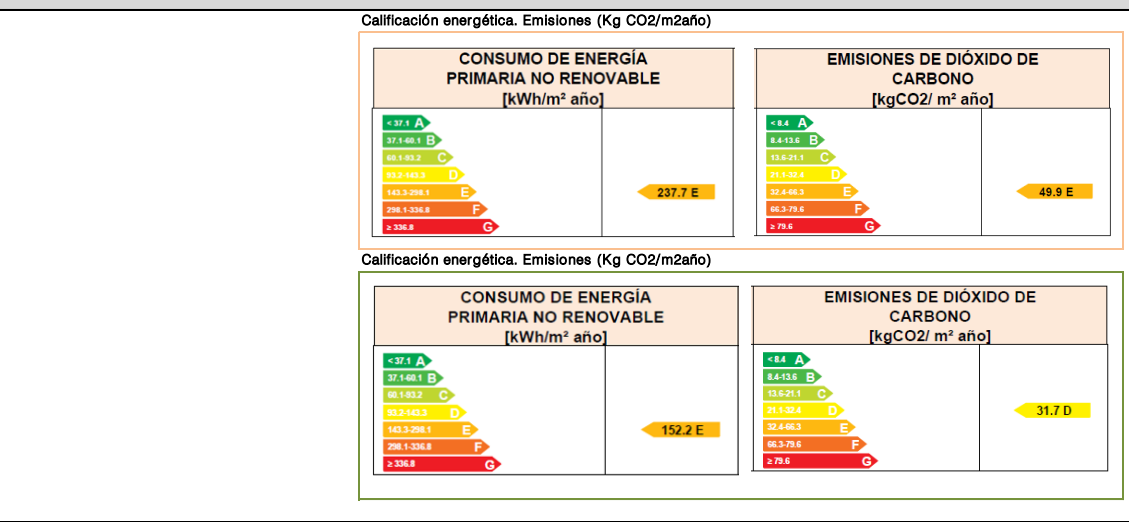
Calificación energética. Emisiones (Kg CO2/m2año)

CONSUMO DE ENERGÍA PRIMARIA NO RENOVABLE [kWh/m² año]

< 37.1 A
37.1-60.1 B
60.1-93.2 C
93.2-143.3 D
143.3-298.1 E
298.1-336.8 F
≥ 336.8 G

237.7 E

EMISIONES DE DIÓXIDO DE CARBONO [kgCO2/ m² año]

< 8.4 A
8.4-13.6 B
13.6-21.1 C
21.1-32.4 D
32.4-66.3 E
66.3-79.6 F
≥ 79.6 G

49.9 E

Calificación energética. Emisiones (Kg CO2/m2año)

CONSUMO DE ENERGÍA PRIMARIA NO RENOVABLE [kWh/m² año]

< 37.1 A
37.1-60.1 B
60.1-93.2 C
93.2-143.3 D
143.3-298.1 E
298.1-336.8 F
≥ 336.8 G

152.2 E

EMISIONES DE DIÓXIDO DE CARBONO [kgCO2/ m² año]

< 8.4 A
8.4-13.6 B
13.6-21.1 C
21.1-32.4 D
32.4-66.3 E
66.3-79.6 F
≥ 79.6 G

31.7 D